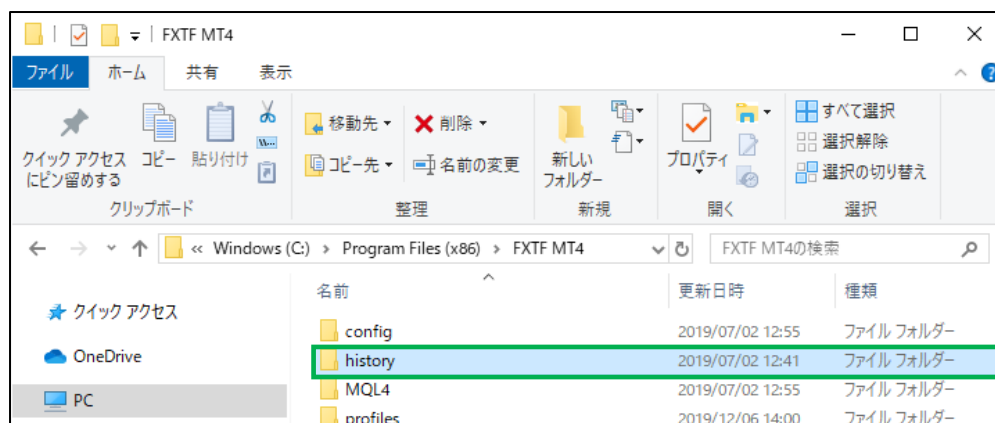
FXTF MT4

ファイル ホーム 共有 表示

クイック アクセスにピン留めする コピー 貼り付け
クリップボード

移動先 削除
コピー先 名前の変更
整理

新しいフォルダー
新規

プロパティ
開く

すべて選択
選択解除
選択の切り替え
選択

« Windows (C:) › Program Files (x86) › FXTF MT4

FXTF MT4の検索

クイック アクセス
OneDrive
PC

| 名前 | 更新日時 | 種類 |
|---|---|---|
| config | 2019/07/02 12:55 | ファイル フォルダー |
| history | 2019/07/02 12:41 | ファイル フォルダー |
| MQL4 | 2019/07/02 12:55 | ファイル フォルダー |
| profiles | 2019/12/06 14:00 | ファイル フォルダー |